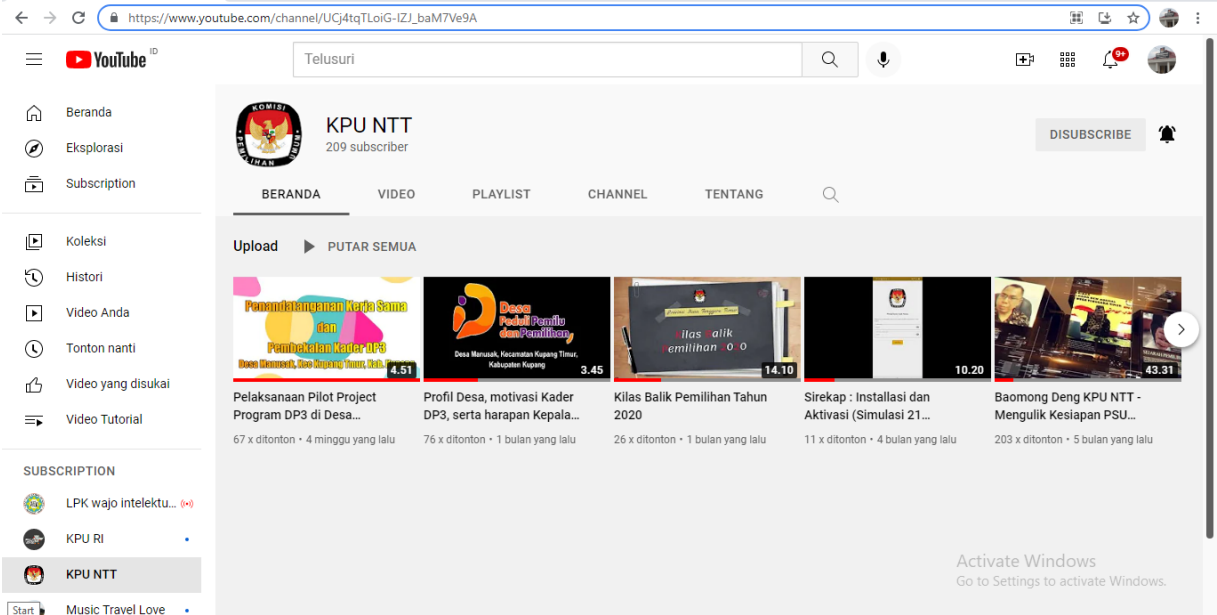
https://www.youtube.com/channel/UCj4tqTLoiG-IZJ_baM7Ve9A

YouTube ID

Telusuri

9+

Beranda
Eksplorasi
Subscription

Koleksi
Histori
Video Anda
Tonton nanti
Video yang disukai
Video Tutorial

SUBSCRIPTION
LPK wajo intelektu...
KPU RI
KPU NTT
Music Travel Love

KOMISI PEMILIHAN UMUM

KPU NTT
209 subscriber

DISUBSCRIBE

BERANDA VIDEO PLAYLIST CHANNEL TENTANG

Upload PUTAR SEMUA

Penandatanganan Kerja Sama dan Pembekalan Kader DP3 Desa Manusak, Kec Kupang Timur, Kab. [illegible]
4.51
Pelaksanaan Pilot Project Program DP3 di Desa...
67 x ditonton • 4 minggu yang lalu

Desa Peduli Pemilu dan Pemilihan
Desa Manusak, Kecamatan Kupang Timur, Kabupaten Kupang
3.45
Profil Desa, motivasi Kader DP3, serta harapan Kepala...
76 x ditonton • 1 bulan yang lalu

Kilas Balik Pemilihan 2020
14.10
Kilas Balik Pemilihan Tahun 2020
26 x ditonton • 1 bulan yang lalu

10.20
Sirekap : Installasi dan Aktivasi (Simulasi 21...
11 x ditonton • 4 bulan yang lalu

43.31
Baomong Deng KPU NTT - Mengulik Kesiapan PSU...
203 x ditonton • 5 bulan yang lalu

Activate Windows
Go to Settings to activate Windows.

Start